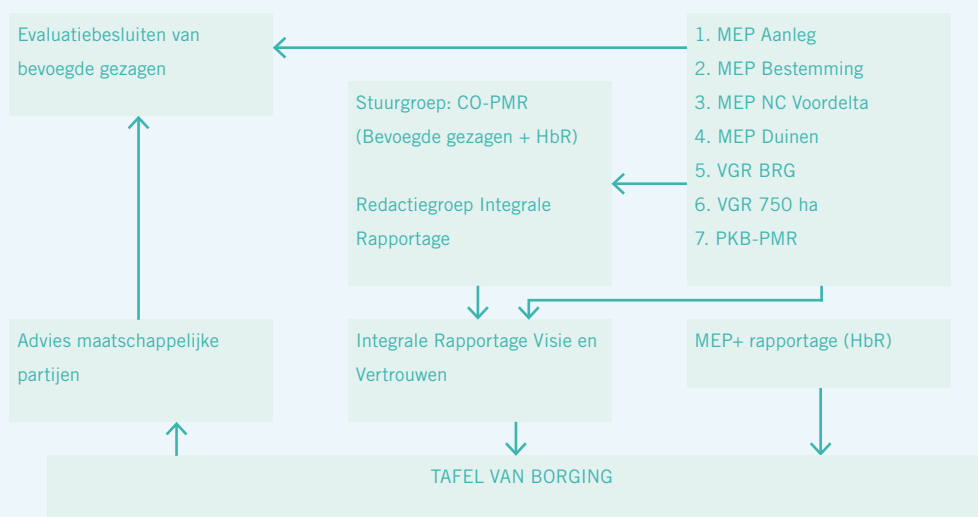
Evaluatiebesluiten van bevoegde gezagen

Stuurgroep: CO-PMR
(Bevoegde gezagen + HbR)

Redactiegroep Integrale Rapportage

1. MEP Aanleg
2. MEP Bestemming
3. MEP NC Voordelta
4. MEP Duinen
5. VGR BRG
6. VGR 750 ha
7. PKB-PMR

Advies maatschappelijke partijen

Integrale Rapportage Visie en Vertrouwen

MEP+ rapportage (HbR)

TAFEL VAN BORGING